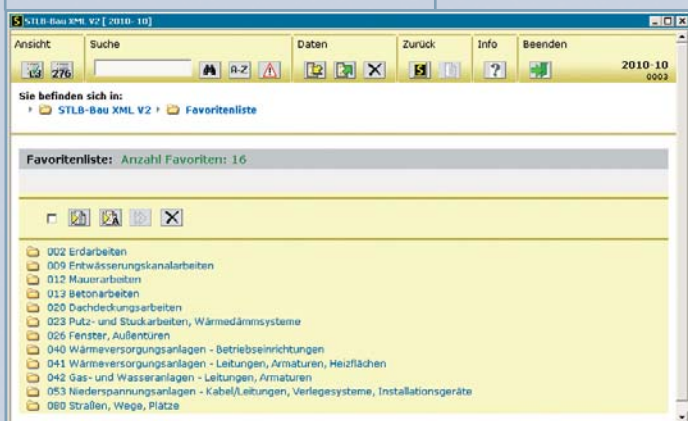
STLB-Bau XML V2 [ 2010-10 ]

Ansicht | Suche | Daten | Zurück | Info | Beenden

276

A-Z

2010-10
0003

Sie befinden sich in:
STLB-Bau XML V2 › Favoritenliste

Favoritenliste: Anzahl Favoriten: 16

002 Erdarbeiten
009 Entwässerungskanalarbeiten
012 Mauerarbeiten
013 Betonarbeiten
020 Dachdeckungsarbeiten
023 Putz- und Stuckarbeiten, Wärmedämmsysteme
026 Fenster, Außentüren
040 Wärmeversorgungsanlagen - Betriebseinrichtungen
041 Wärmeversorgungsanlagen - Leitungen, Armaturen, Heizflächen
042 Gas- und Wasseranlagen - Leitungen, Armaturen
053 Niederspannungsanlagen - Kabel/Leitungen, Verlegesysteme, Installationsgeräte
080 Straßen, Wege, Plätze